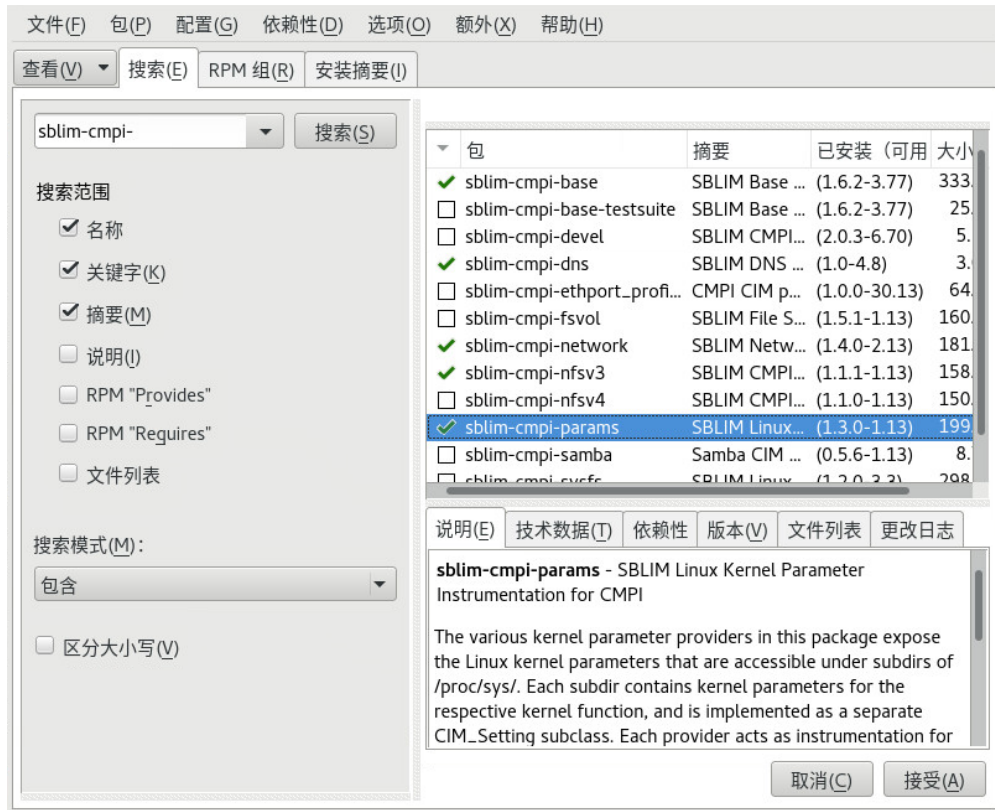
文件(F) 包(P) 配置(G) 依赖性(D) 选项(O) 额外(X) 帮助(H)

查看(V) 搜索(E) RPM 组(R) 安装摘要(I)

sblim-cmpi- 搜索(S)

搜索范围
名称
关键字(K)
摘要(M)
说明(I)
RPM "Provides"
RPM "Requires"
文件列表

搜索模式(M):
包含

区分大小写(V)

| | 包 | 摘要 | 已安装（可用 | 大小 |
|---|---|---|---|---|
| ✔ | sblim-cmpi-base | SBLIM Base ... | (1.6.2-3.77) | 333. |
| | sblim-cmpi-base-testsuite | SBLIM Base ... | (1.6.2-3.77) | 25. |
| | sblim-cmpi-devel | SBLIM CMPI... | (2.0.3-6.70) | 5. |
| ✔ | sblim-cmpi-dns | SBLIM DNS ... | (1.0-4.8) | 3. |
| | sblim-cmpi-ethport_profi... | CMPI CIM p... | (1.0.0-30.13) | 64. |
| | sblim-cmpi-fsvol | SBLIM File S... | (1.5.1-1.13) | 160. |
| ✔ | sblim-cmpi-network | SBLIM Netw... | (1.4.0-2.13) | 181. |
| ✔ | sblim-cmpi-nfsv3 | SBLIM CMPI... | (1.1.1-1.13) | 158. |
| | sblim-cmpi-nfsv4 | SBLIM CMPI... | (1.1.0-1.13) | 150. |
| ✔ | sblim-cmpi-params | SBLIM Linux... | (1.3.0-1.13) | 199. |
| | sblim-cmpi-samba | Samba CIM ... | (0.5.6-1.13) | 8. |
| | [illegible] | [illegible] | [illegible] | 298. |

说明(E) 技术数据(T) 依赖性 版本(V) 文件列表 更改日志

sblim-cmpi-params - SBLIM Linux Kernel Parameter Instrumentation for CMPI

The various kernel parameter providers in this package expose the Linux kernel parameters that are accessible under subdirs of /proc/sys/. Each subdir contains kernel parameters for the respective kernel function, and is implemented as a separate CIM_Setting subclass. Each provider acts as instrumentation for

取消(C) 接受(A)